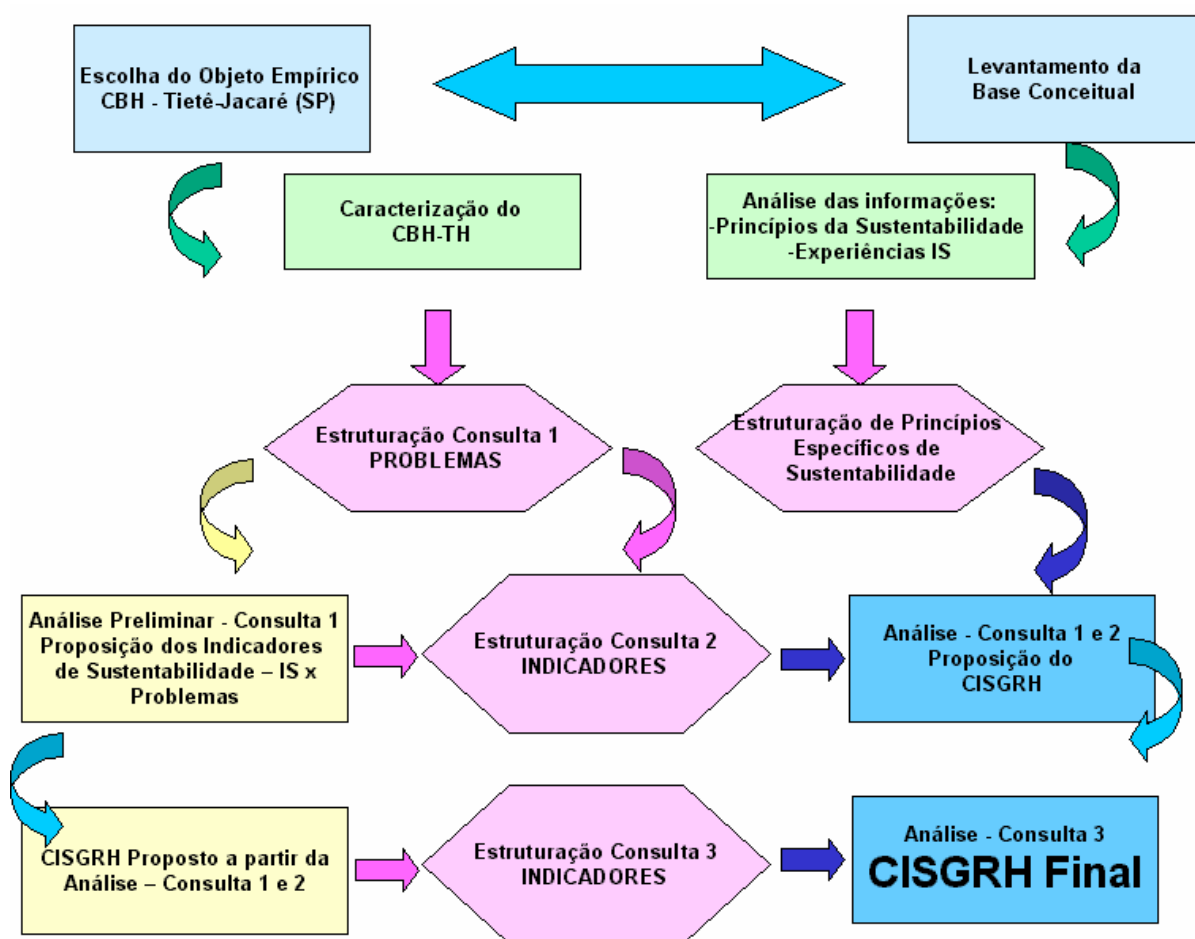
Escolha do Objeto Empírico CBH - Tietê-Jacaré (SP)

Levantamento da Base Conceitual

Caracterização do CBH-TH

Análise das informações:
-Princípios da Sustentabilidade
-Experiências IS

Estruturação Consulta 1
PROBLEMAS

Estruturação de Princípios Específicos de Sustentabilidade

Análise Preliminar - Consulta 1
Proposição dos Indicadores de Sustentabilidade – IS x Problemas

Estruturação Consulta 2
INDICADORES

Análise - Consulta 1 e 2
Proposição do CISGRH

CISGRH Proposto a partir da Análise – Consulta 1 e 2

Estruturação Consulta 3
INDICADORES

Análise - Consulta 3
CISGRH Final